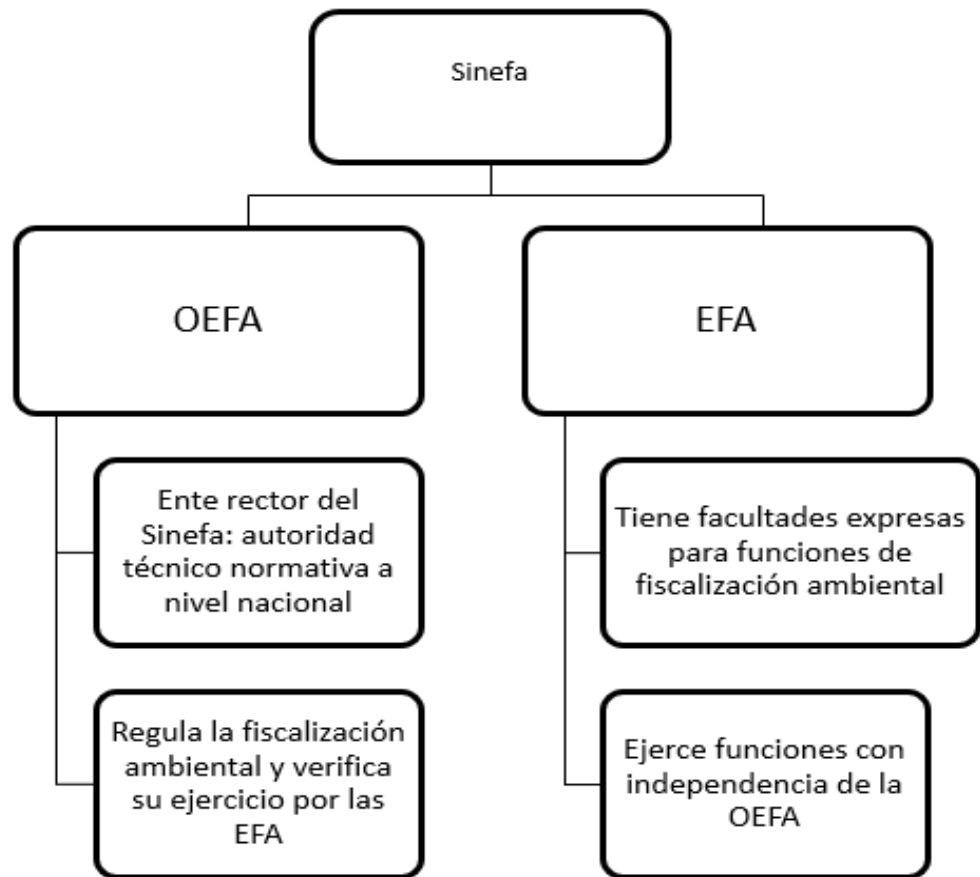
Sinefa

OEFA

EFA

Ente rector del Sinefa: autoridad técnico normativa a nivel nacional

Regula la fiscalización ambiental y verifica su ejercicio por las EFA

Tiene facultades expresas para funciones de fiscalización ambiental

Ejerce funciones con independencia de la OEFA